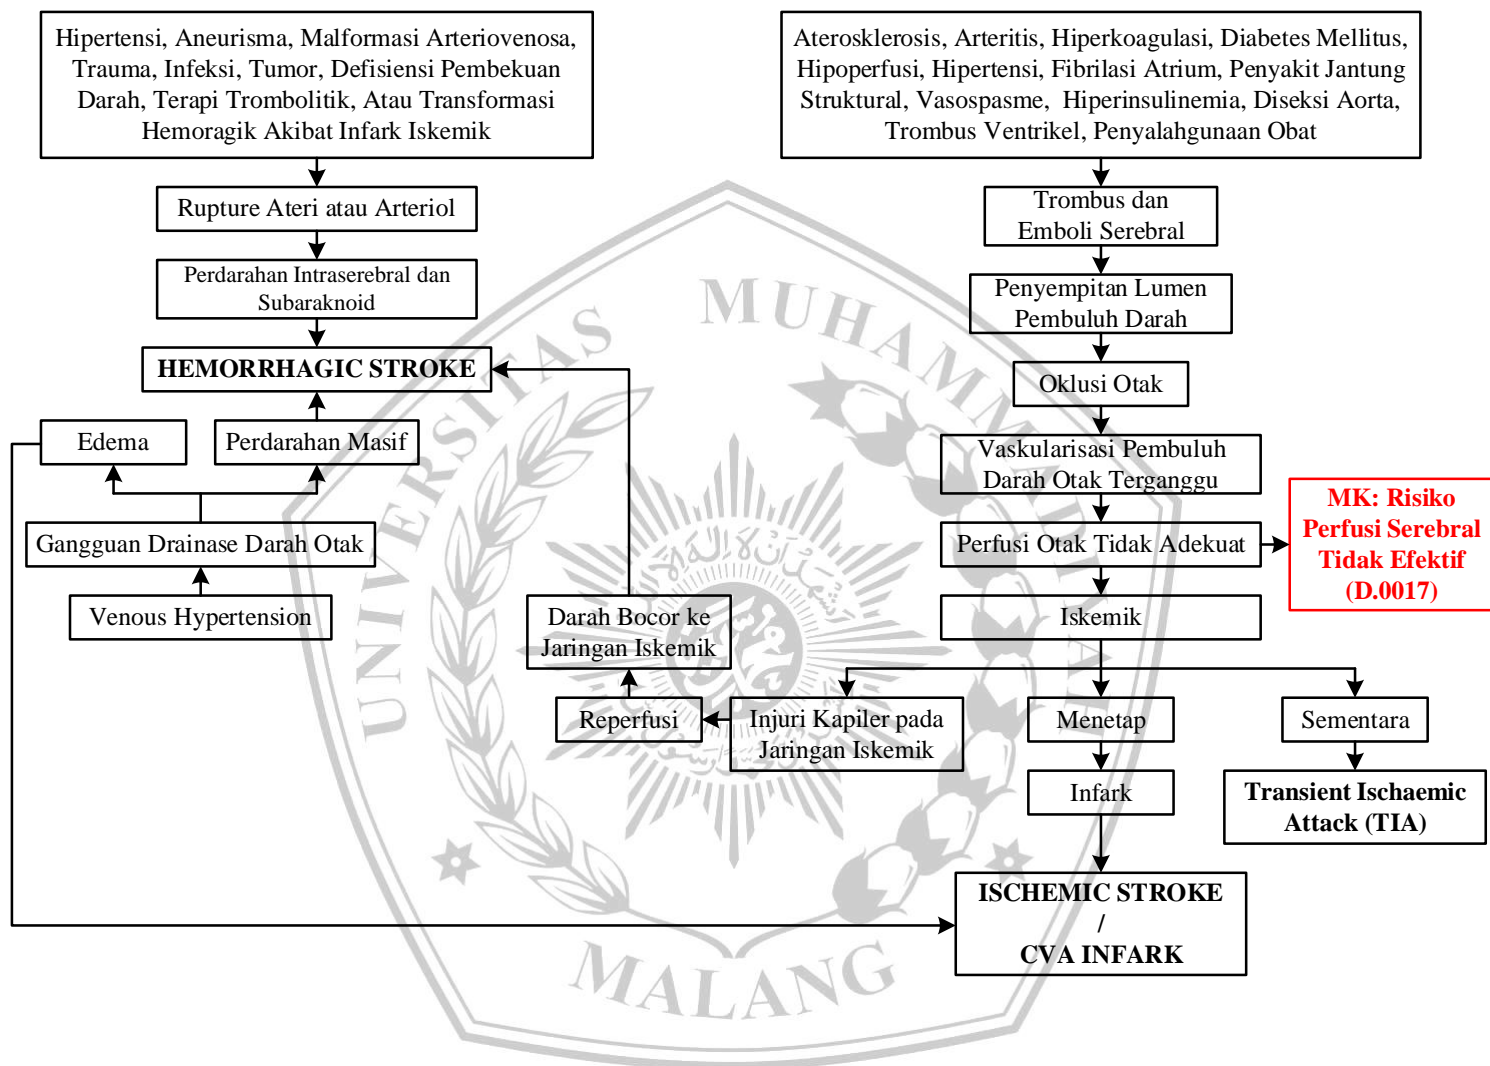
Hipertensi, Aneurisma, Malformasi Arteriovenosa, Trauma, Infeksi, Tumor, Defisiensi Pembekuan Darah, Terapi Trombolitik, Atau Transformasi Hemoragik Akibat Infark Iskemik

Rupture Ateri atau Arteriol

Perdarahan Intraserebral dan Subaraknoid

HEMORRHAGIC STROKE

Edema

Perdarahan Masif

Gangguan Drainase Darah Otak

Venous Hypertension

Aterosklerosis, Arteritis, Hiperkoagulasi, Diabetes Mellitus, Hipoperfusi, Hipertensi, Fibrilasi Atrium, Penyakit Jantung Struktural, Vasospasme, Hiperinsulinemia, Diseksi Aorta, Trombus Ventrikel, Penyalahgunaan Obat

Trombus dan Emboli Serebral

Penyempitan Lumen Pembuluh Darah

Oklusi Otak

Vaskularisasi Pembuluh Darah Otak Terganggu

Perfusi Otak Tidak Adekuat

MK: Risiko Perfusi Serebral Tidak Efektif (D.0017)

Iskemik

Darah Bocor ke Jaringan Iskemik

Reperfusi

Injuri Kapiler pada Jaringan Iskemik

Menetap

Sementara

Infark

Transient Ischaemic Attack (TIA)

ISCHEMIC STROKE / CVA INFARK

UNIVERSITAS MUHAMMADIYAH MALANG